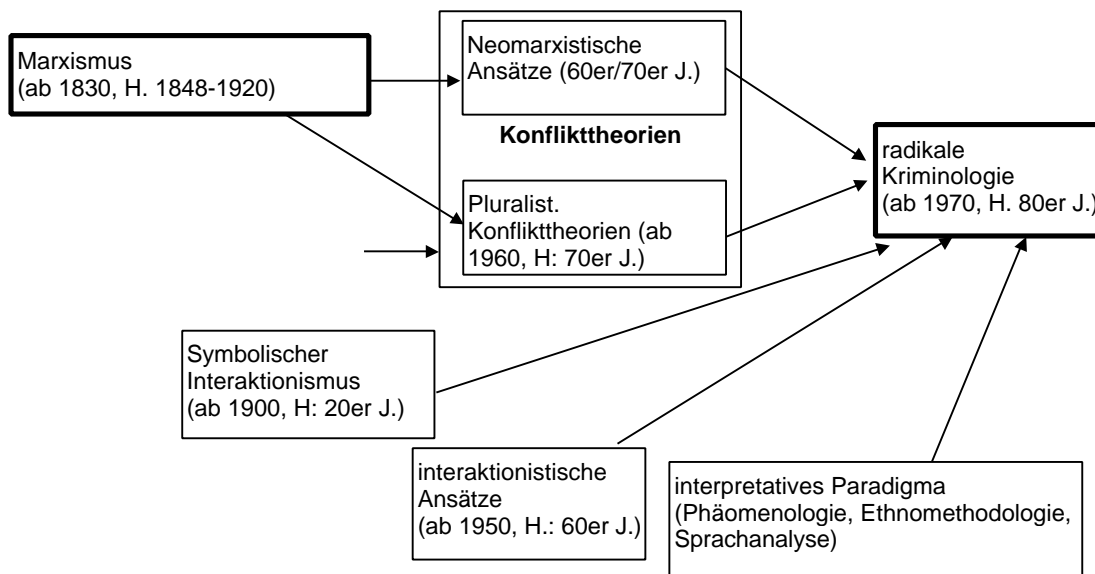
Marxismus
(ab 1830, H. 1848-1920)

Neomarxistische Ansätze (60er/70er J.)

Konflikttheorien

Pluralist. Konflikttheorien (ab 1960, H: 70er J.)

radikale Kriminologie
(ab 1970, H. 80er J.)

Symbolischer Interaktionismus
(ab 1900, H: 20er J.)

interaktionistische Ansätze
(ab 1950, H.: 60er J.)

interpretatives Paradigma
(Phäomenologie, Ethnomethodologie, Sprachanalyse)